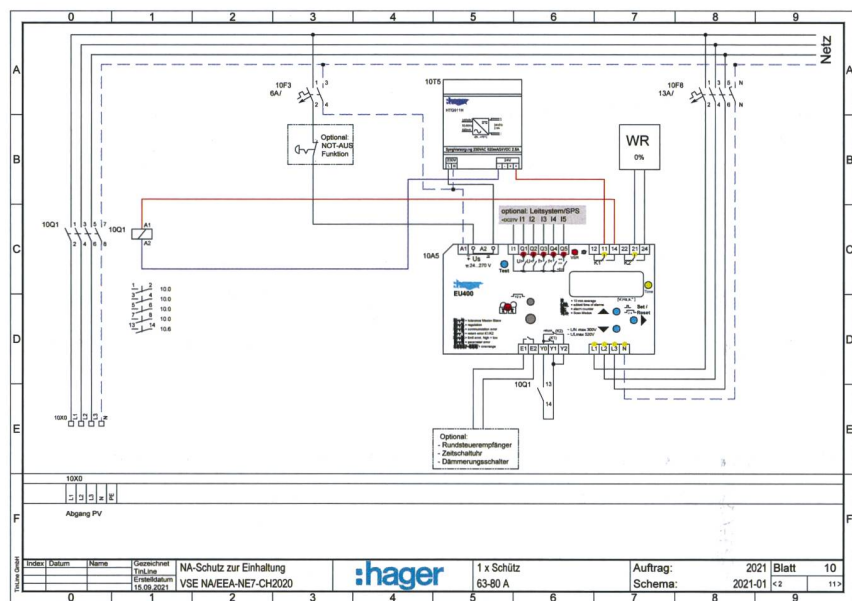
0 1 2 3 4 5 6 7 8 9

A B C D E F

Netz

10F3
6A/
1 3
2 4

10T5
:hager

10F6
13A/
1 3 5 N
2 4 6 N

Optional:
NOT-AUS
Funktion

WR
0%

10Q1
1 3 5 7
2 4 6 8

10Q1
A1
A2

optional: Leitsystem/SPS
I1 I2 I3 I4 I5

A1 A2
+ Us
≈ 24...275 V

10A5

I1 Q1 Q2 Q3 Q4 Q5
Test

12 11 14 22 21 24
K1 K2

:hager
EU400

Set / Reset

E1 E2 Y0 Y1 Y2

L1 L2 L3 N

10Q1
13
14

1 2 10.0
3 4 10.0
5 6 10.0
7 8 10.0
13 14 10.6

10X0

Optional:
- Rundsteuerempfänger
- Zeitschaltuhr
- Dämmerungsschalter

10X0
L1 L2 L3 N PE

Abgang PV

| Index | Datum | Name | Gezeichnet TinLine | NA-Schutz zur Einhaltung | :hager | 1 x Schütz | Auftrag: | 2021 | Blatt | 10 |
|---|---|---|---|---|---|---|---|---|---|---|
| | | | Erstelldatum 15.09.2021 | VSE NA/EEA-NE7-CH2020 | | 63-80 A | Schema: | 2021-01 | < 2 | 11 > |